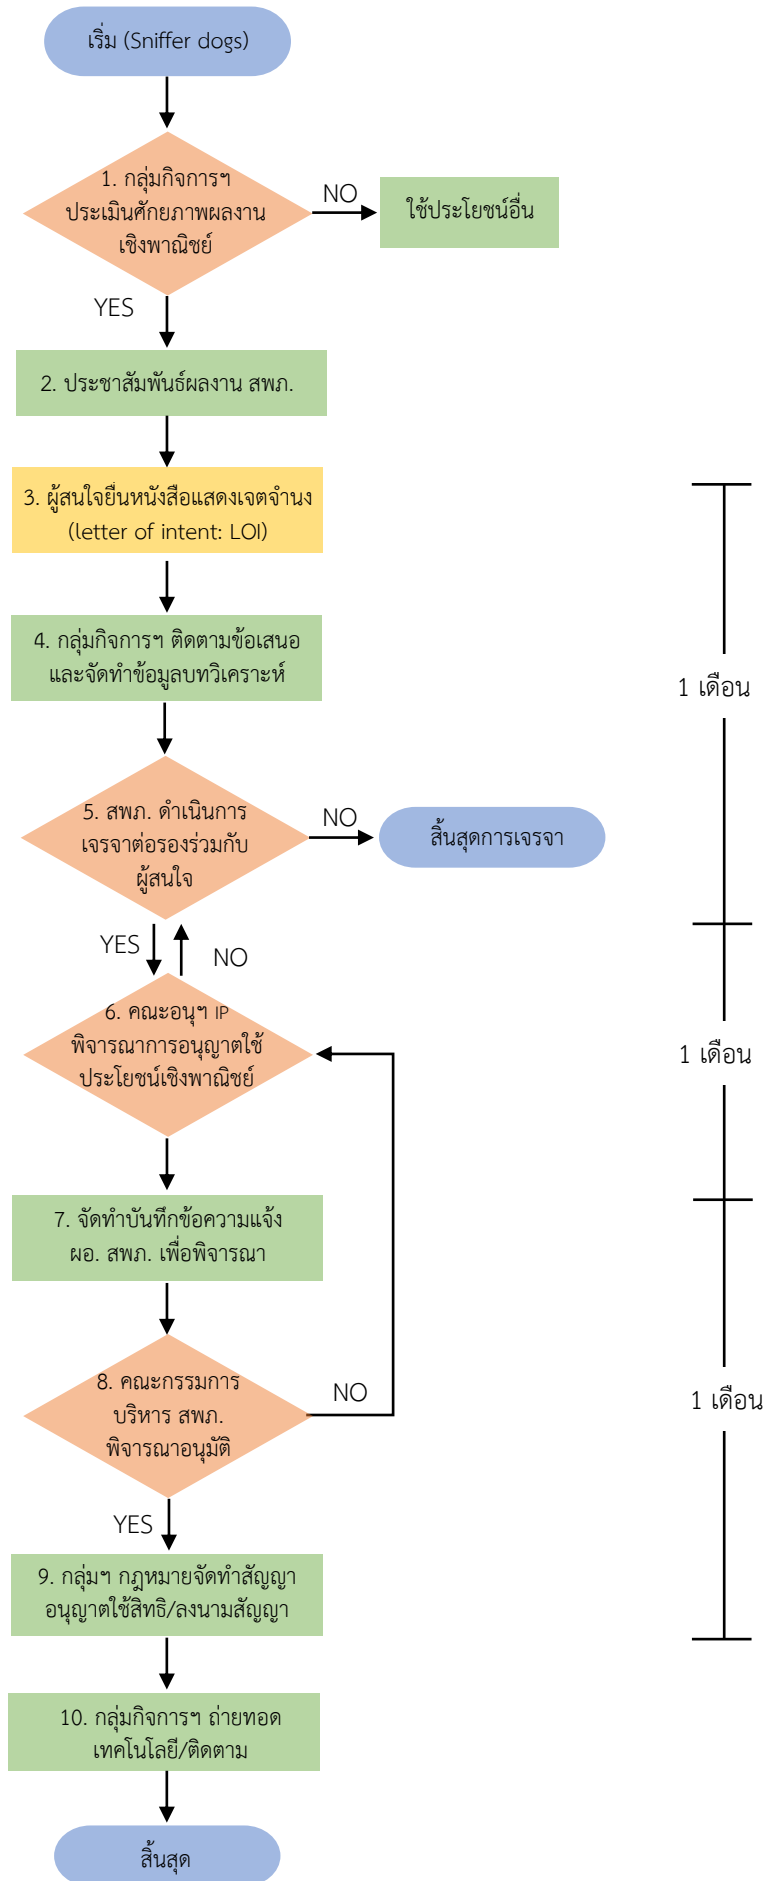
เริ่ม (Sniffer dogs)

1. กลุ่มกิจการฯ ประเมินศักยภาพผลงานเชิงพาณิชย์

NO

ใช้ประโยชน์อื่น

YES

2. ประชาสัมพันธ์ผลงาน สพภ.

3. ผู้สนใจยื่นหนังสือแสดงเจตจำนง (letter of intent: LOI)

4. กลุ่มกิจการฯ ติดตามข้อเสนอและจัดทำข้อมูลบทวิเคราะห์

5. สพภ. ดำเนินการเจรจาต่อรองร่วมกับผู้สนใจ

NO

สิ้นสุดการเจรจา

YES

NO

6. คณะอนุฯ IP พิจารณาการอนุญาตใช้ประโยชน์เชิงพาณิชย์

7. จัดทำบันทึกข้อความแจ้ง ผอ. สพภ. เพื่อพิจารณา

8. คณะกรรมการบริหาร สพภ. พิจารณาอนุมัติ

NO

YES

9. กลุ่มฯ กฎหมายจัดทำสัญญาอนุญาตใช้สิทธิ/ลงนามสัญญา

10. กลุ่มกิจการฯ ถ่ายทอดเทคโนโลยี/ติดตาม

สิ้นสุด

1 เดือน

1 เดือน

1 เดือน